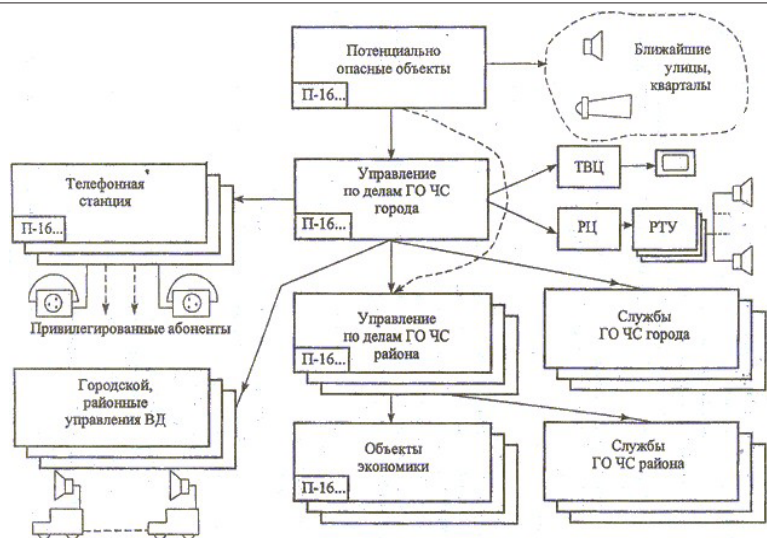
Потенциально опасные объекты

П-16...

Ближайшие улицы, кварталы

Телефонная станция

П-16...

Управление по делам ГО ЧС города

П-16...

ТВЦ

РЦ

РТУ

Привилегированные абоненты

Управление по делам ГО ЧС района

П-16...

Службы ГО ЧС города

Городской, районные управления ВД

Объекты экономики

П-16...

Службы ГО ЧС района